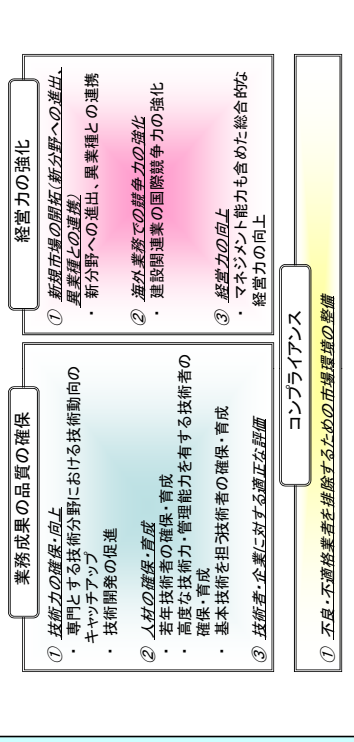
業務成果の品質の確保

① 技術力の確保・向上
・専門とする技術分野における技術動向のキャッチアップ
・技術開発の促進

② 人材の確保・育成
・若年技術者の確保・育成
・高度な技術力・管理能力を有する技術者の確保・育成
・基本技術を担う技術者の確保・育成

③ 技術者・企業に対する適正な評価

経営力の強化

① 新規市場の開拓(新分野への進出、異業種との連携)
・新分野への進出、異業種との連携

② 海外業務での競争力の強化
・建設関連業の国際競争力の強化

③ 経営力の向上
・マネジメント能力も含めた総合的な経営力の向上

コンプライアンス

① 不良・不適格業者を排除するための市場環境の整備